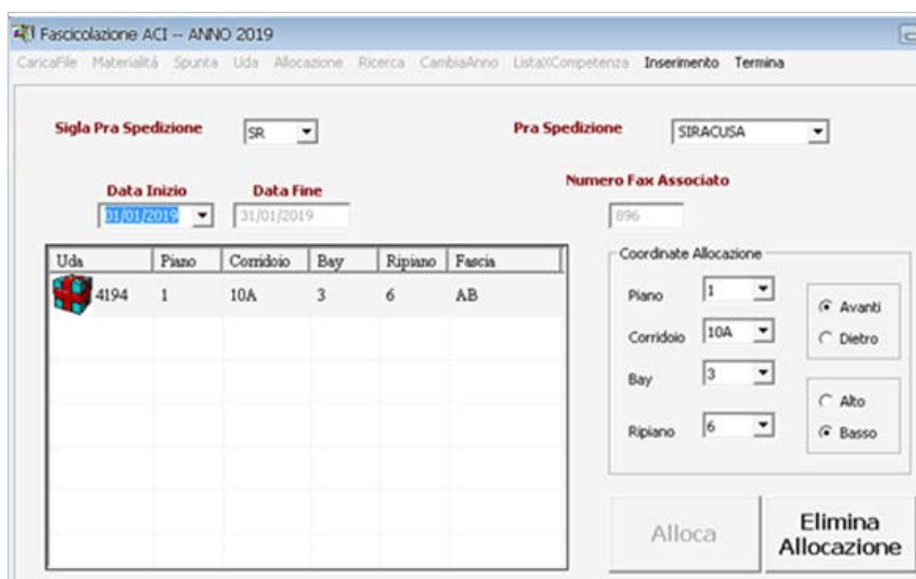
Fascicolazione ACI -- ANNO 2019

CaricaFile Materialità Spunta Uda Allocazione Ricerca CambiaAnno ListaXCompetenza Inserimento Termina

Sigla Pra Spedizione SR

Pra Spedizione SIRACUSA

Data Inizio 01/01/2019

Data Fine 31/01/2019

Numero Fax Associato 896

| Uda | Piano | Corridoio | Bay | Ripiano | Fascia |
|---|---|---|---|---|---|
| 4194 | 1 | 10A | 3 | 6 | AB |

Coordinate Allocazione

Piano 1

Corridoio 10A

Bay 3

Ripiano 6

Avanti

Dietro

Alto

Basso

Alloca

Elimina Allocazione